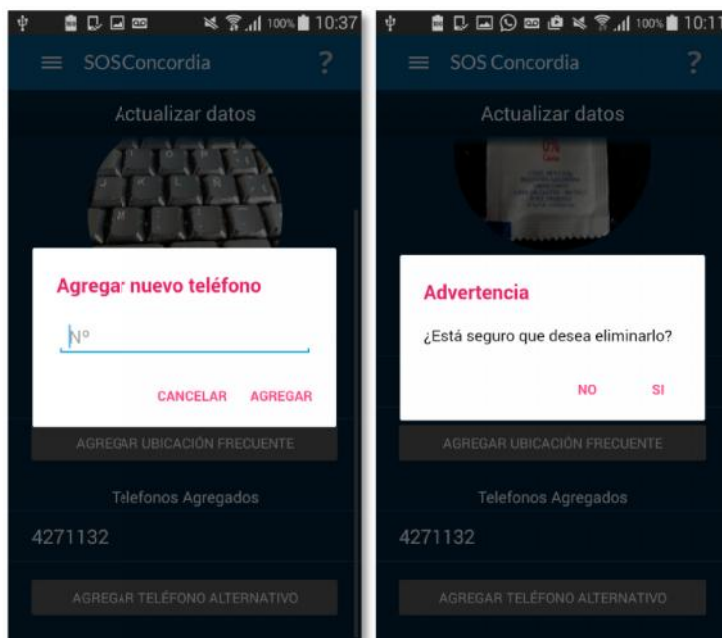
100% 10:37

SOSConcordia ?

Actualizar datos

Agregar nuevo teléfono

Nº

CANCELAR AGREGAR

AGREGAR UBICACIÓN FRECUENTE

Telefonos Agregados

4271132

AGREGAR TELÉFONO ALTERNATIVO

100% 10:11

SOS Concordia ?

Actualizar datos

Advertencia

¿Está seguro que desea eliminarlo?

NO SI

AGREGAR UBICACIÓN FRECUENTE

Telefonos Agregados

4271132

AGREGAR TELÉFONO ALTERNATIVO